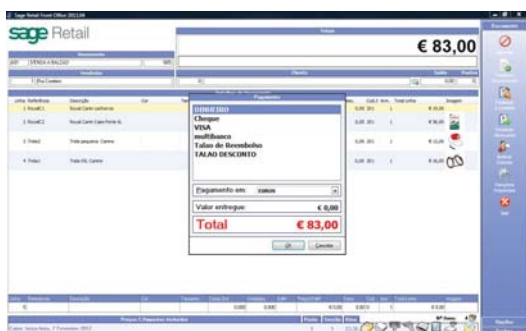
Sage Retail Front Office 2013.04

sage Retail

Documento

Total

€ 83,00

VENDA A BALCAO

Vendedor

Cliente

Pagamento

DINHEIRO
Cheque
VISA
multibanco
Talao de Reembolso
TALAO DESCONTO

Linha Referência Descrição

1 RoupaC1 Roupa Camis sapharias

2 RoupaC2 Roupa Camis Capa Ponta

3 Trela2 Trela pequena: Canina

4 Trela1 Trela XXL Canina

Pagamento em EUROS

Valor entregue € 0,00

Total € 83,00

Ok Cancelar

€ 35,00

€ 96,00

€ 15,00

€ 30,00

Documento

Sair